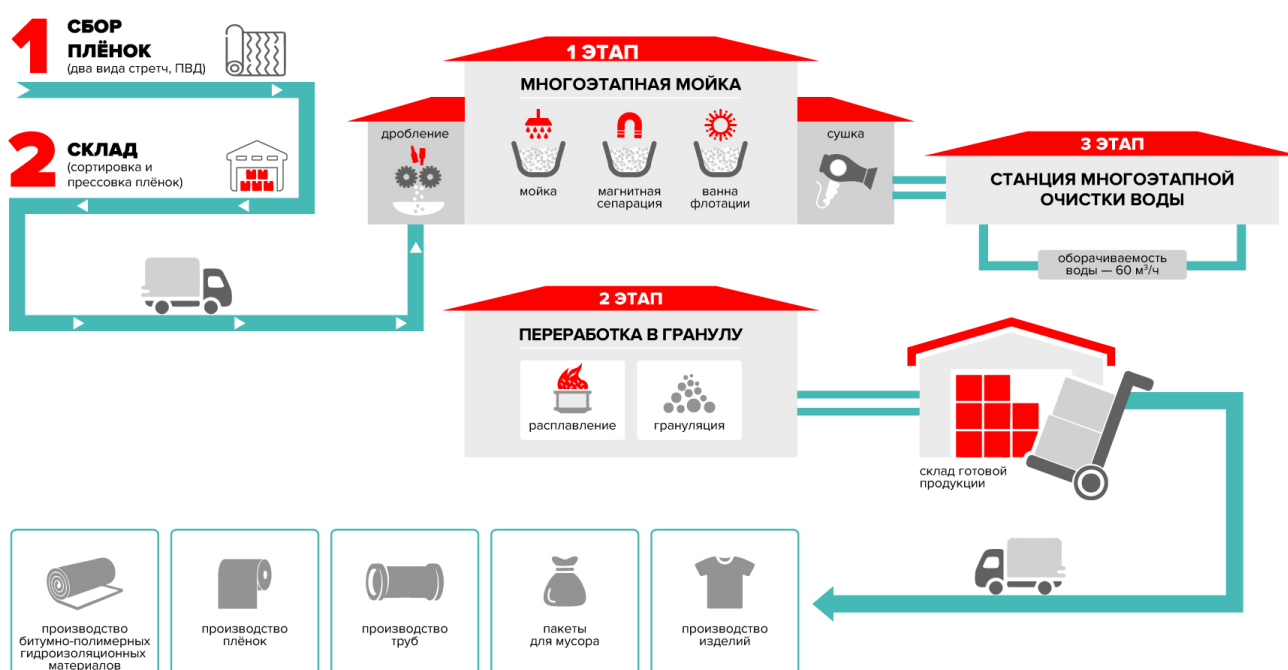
1 СБОР ПЛЁНОК
(два вида стретч, ПВД)

2 СКЛАД
(сортировка и прессовка плёнок)

1 ЭТАП
МНОГОЭТАПНАЯ МОЙКА

дробление

мойка

магнитная сепарация

ванна флотации

сушка

3 ЭТАП
СТАНЦИЯ МНОГОЭТАПНОЙ ОЧИСТКИ ВОДЫ

оборачиваемость воды — 60 м³/ч

2 ЭТАП
ПЕРЕРАБОТКА В ГРАНУЛУ

расплавление

грануляция

склад готовой продукции

производство битумно-полимерных гидроизоляционных материалов

производство плёнок

производство труб

пакеты для мусора

производство изделий